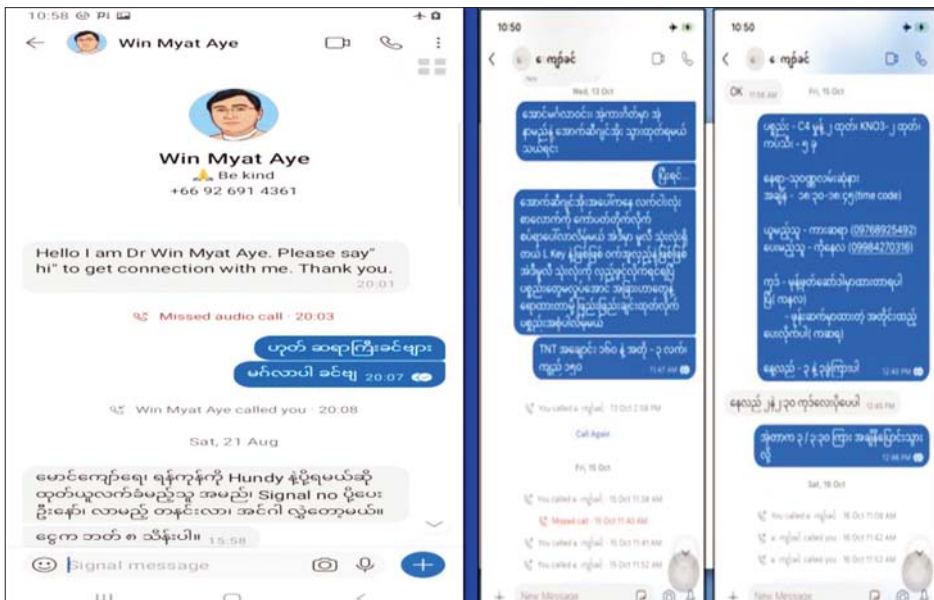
10:58

Win Myat Aye

Win Myat Aye
Be kind
+66 92 691 4361

Hello I am Dr Win Myat Aye. Please say" hi" to get connection with me. Thank you. 20:01

Missed audio call · 20:03

ဟုတ် ဆရာကြီးခင်ဗျား

မင်္ဂလာပါ ခင်ဗျ 20:07

Win Myat Aye called you · 20:08

Sat, 21 Aug

မောင်ကျော်ရေ ရန်ကုန်ကို Hundy နဲ့ပို့ရမယ်ဆို ထုတ်ယူလက်ခံမည့်သူ အမည်၊ Signal no ပို့ပေး ဦးနော်။ လာမည့် တနင်္လာ၊ အင်္ဂါ လွှဲတော့မယ်။ ငွေက ဘတ် ၈ သိန်းပါ။ 15:58

Signal message

10:50

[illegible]

Wed, 13 Oct

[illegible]

TNT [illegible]

You called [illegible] 13 Oct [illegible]

Call Again

Fri, 15 Oct

You called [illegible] 15 Oct 11:38 AM

Missed call · 15 Oct 11:40 AM

You called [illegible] 15 Oct 11:41 AM

You called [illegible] 15 Oct 11:52 AM

New Message

10:50

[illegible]

OK 11:56 AM

Fri, 15 Oct

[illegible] C4 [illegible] KNO3 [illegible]

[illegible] (time code)

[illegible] (09768925492)

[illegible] (09984270316)

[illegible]

12:40 PM

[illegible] 12:45 PM

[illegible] 12:46 PM

Sat, 16 Oct

You called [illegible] 16 Oct 11:08 AM

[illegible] called you 16 Oct 11:42 AM

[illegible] called you 16 Oct 11:53 AM

New Message